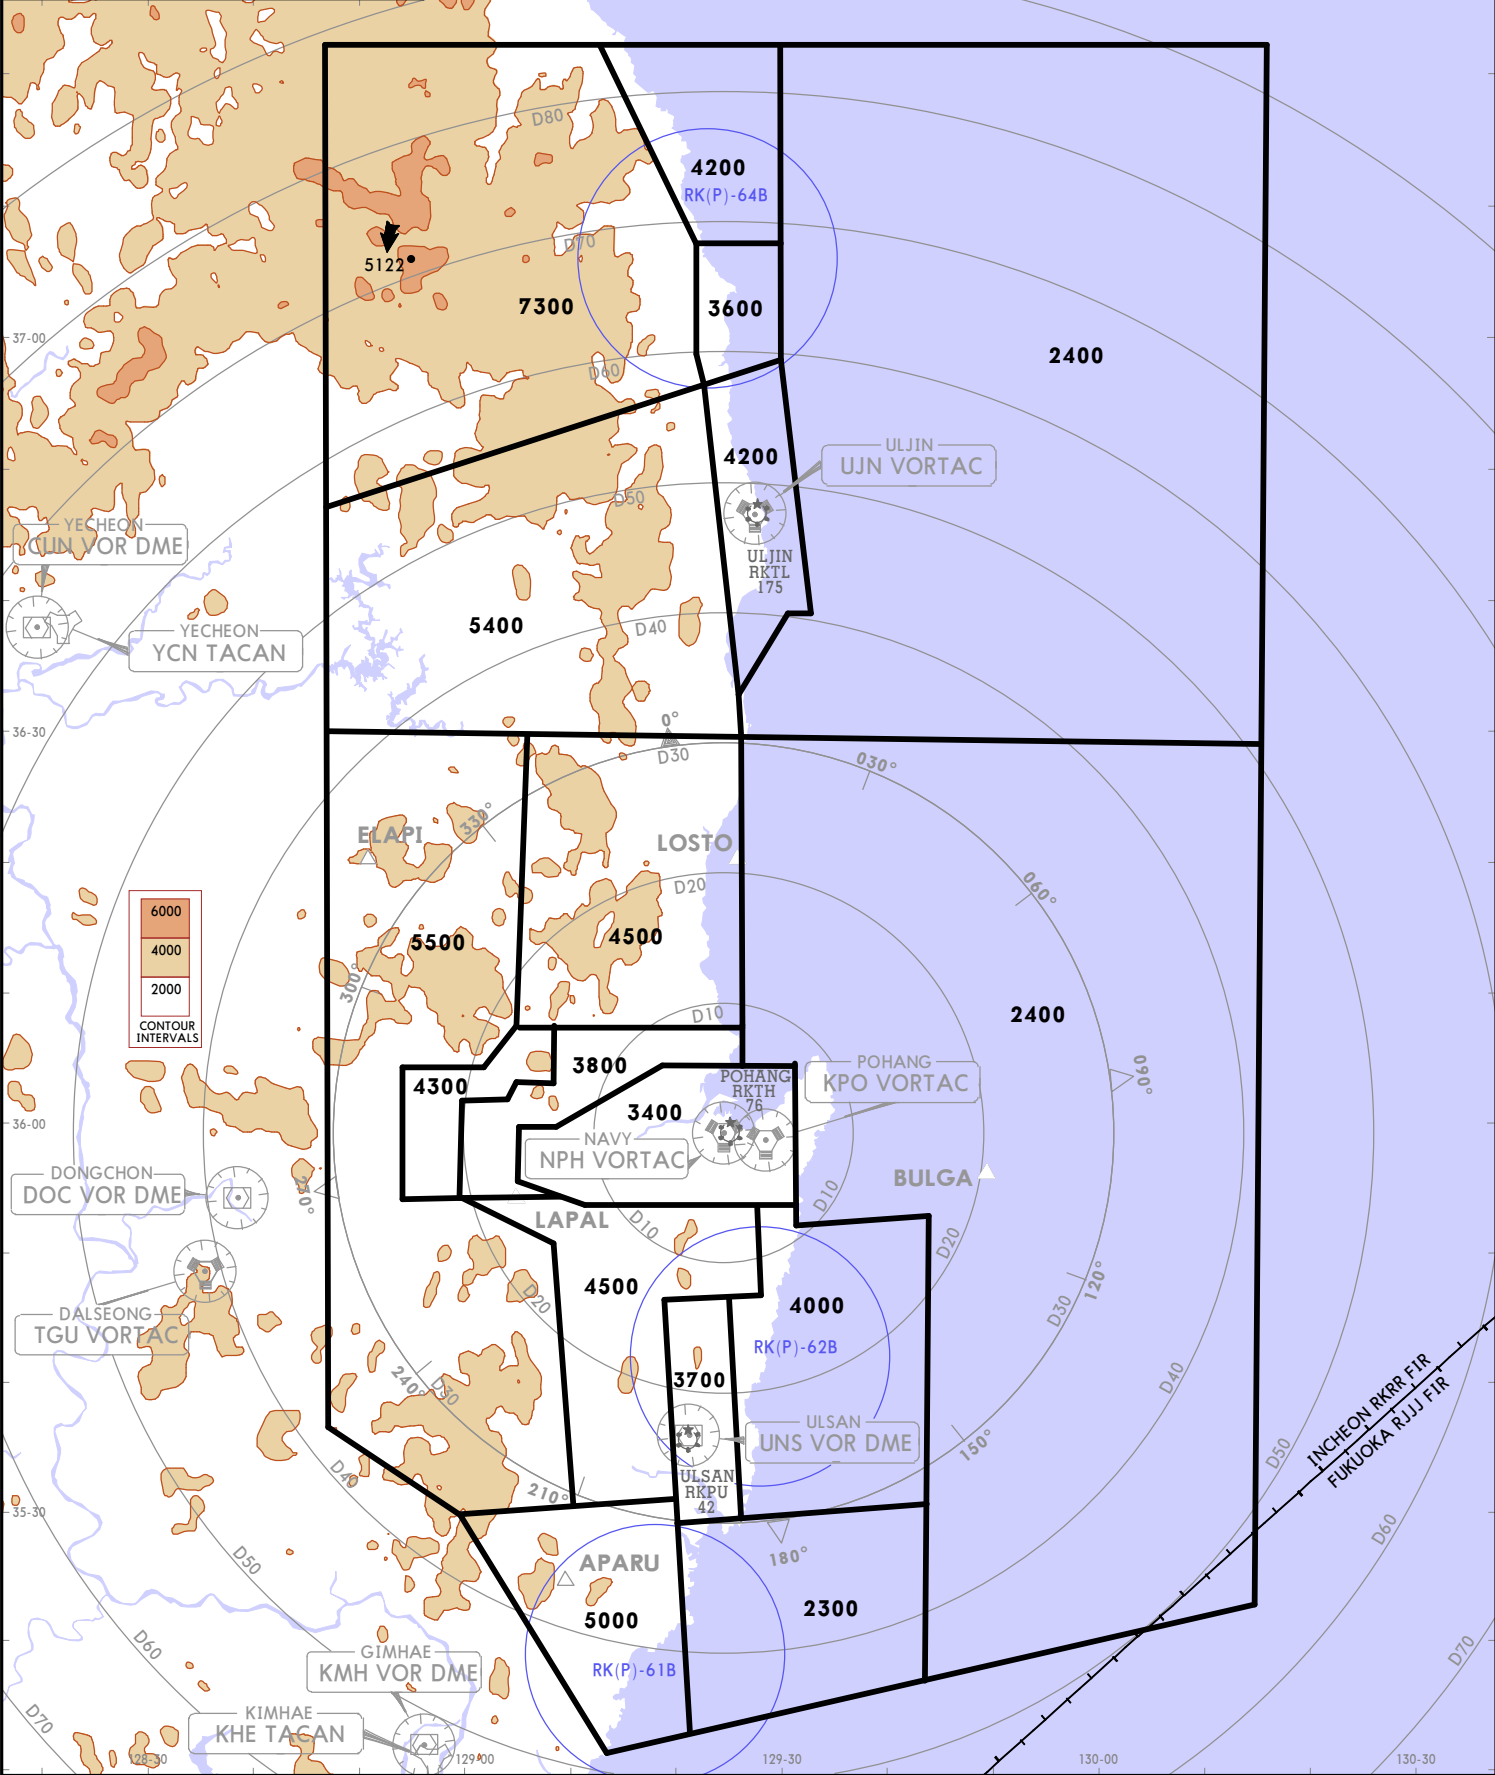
D80
4200
RK(P)-64B
5122
D70
7300
3600
2400
37-00
D60
4200
ULJIN
UJN VORTAC
YECHEON
CUN VOR DME
D50
ULJIN
RKTL
175
YECHEON
YCN TACAN
5400
D40
36-30
0°
D30
030°
ELAPI
330°
LOSTO
D20
060°
6000
4000
2000
CONTOUR INTERVALS
5500
4500
300°
D10
2400
3800
POHANG
RKTH
76
POHANG
KPO VORTAC
4300
090°
3400
36-00
NAVY
NPH VORTAC
DONGCHON
DOC VOR DME
270°
BULGA
D10
LAPAL
D10
D20
4500
D20
120°
DALSEONG
TGU VORTAC
4000
RK(P)-62B
D30
3700
240°
D30
D40
ULSAN
UNS VOR DME
150°
D40
INCHEON RKRR FIR
FUKUOKA RJJJ FIR
ULSAN
RKPU
42
210°
35-30
D50
180°
APARU
D50
5000
2300
D60
RK(P)-61B
D60
GIMHAE
KMH VOR DME
D70
KIMHAE
KHE TACAN
D70
128-30
129-00
129-30
130-00
130-30